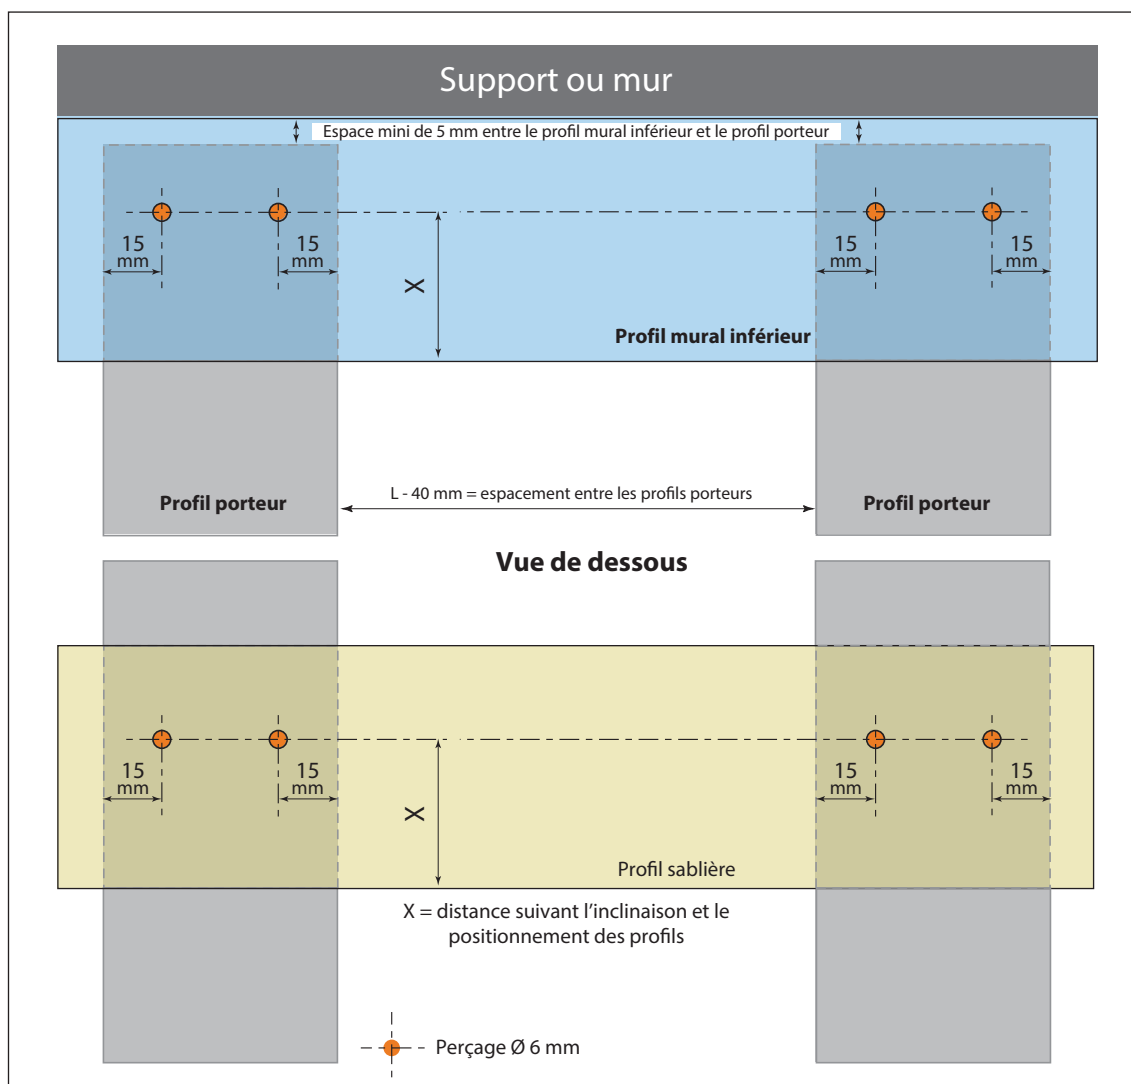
Support ou mur

Espace mini de 5 mm entre le profil mural inférieur et le profil porteur

15 mm

15 mm

X

15 mm

15 mm

Profil mural inférieur

Profil porteur

L - 40 mm = espacement entre les profils porteurs

Profil porteur

Vue de dessous

15 mm

15 mm

X

15 mm

15 mm

Profil sablière

X = distance suivant l'inclinaison et le positionnement des profils

Perçage Ø 6 mm